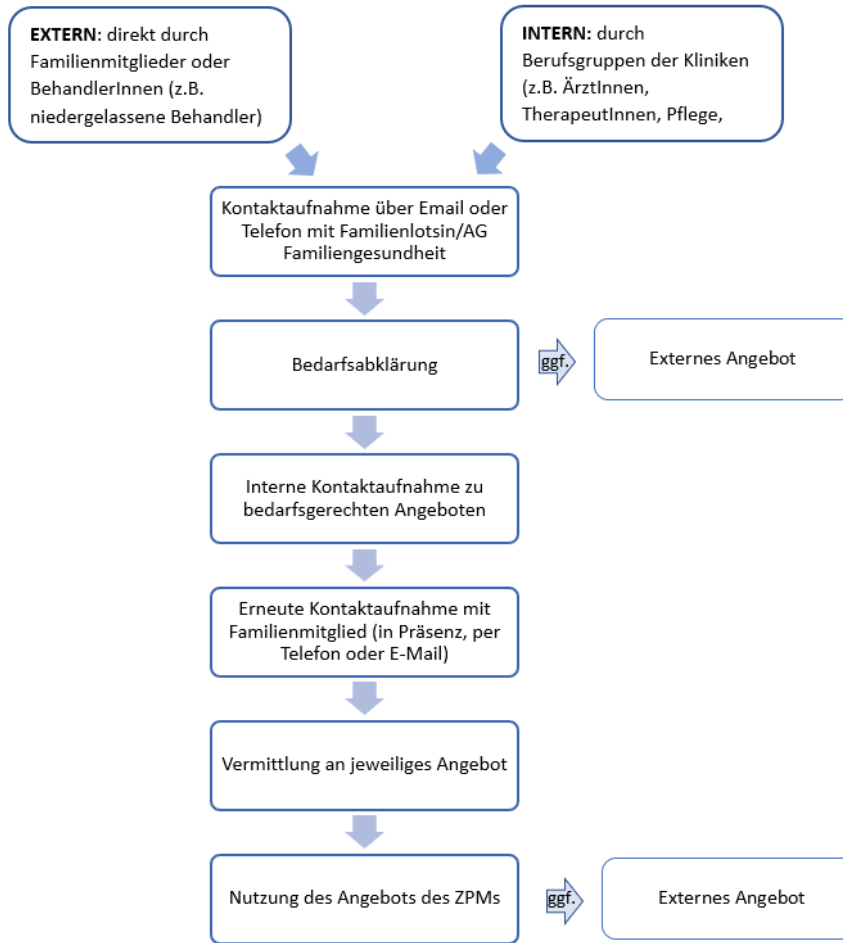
**EXTERN**: direkt durch Familienmitglieder oder BehandlerInnen (z.B. niedergelassene Behandler)

**INTERN:** durch Berufsgruppen der Kliniken (z.B. ÄrztInnen, TherapeutInnen, Pflege,

Kontaktaufnahme über Email oder Telefon mit Familienlotsin/AG Familiengesundheit

Bedarfsabklärung

ggf.

Externes Angebot

Interne Kontaktaufnahme zu bedarfsgerechten Angeboten

Erneute Kontaktaufnahme mit Familienmitglied (in Präsenz, per Telefon oder E-Mail)

Vermittlung an jeweiliges Angebot

Nutzung des Angebots des ZPMs

ggf.

Externes Angebot